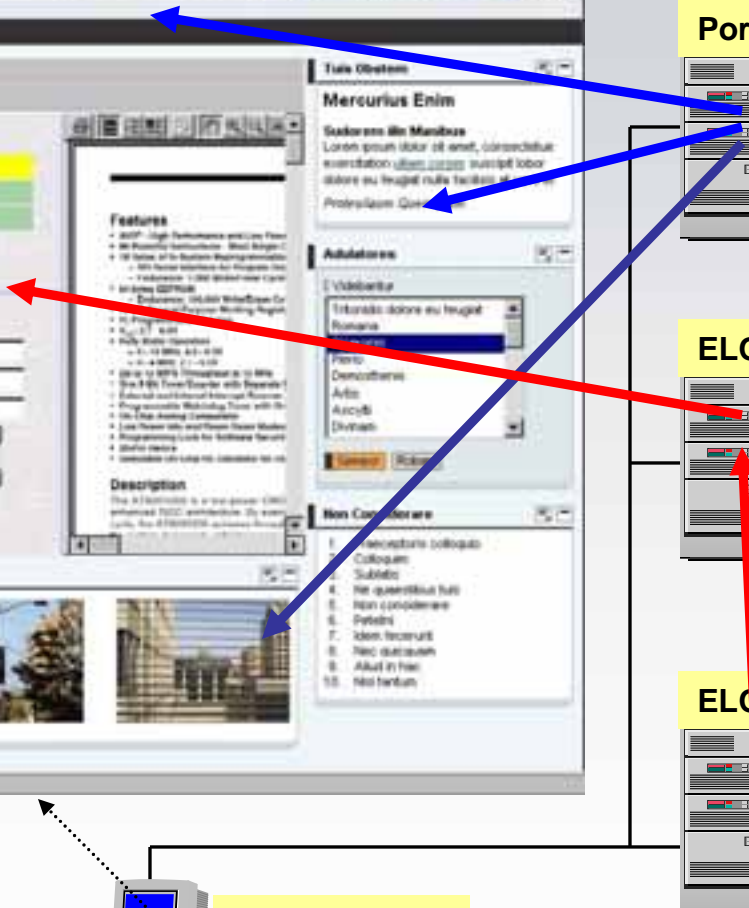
Por

ELO

ELO

Tuis Obstem

Mercurius Enim

Sudorem illo Manibus
Lorem ipsum dolor sit amet, consectetur exercitation ullam corper suscipit lobor dolore eu feugiat nulla facilisis at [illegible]
Protestiam Quo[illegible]

Adulatores

Videbantur
Tritonido dolore eu feugiat
Romana
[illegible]
Ferio
Demosthenis
Artis
Ascylti
Divinam

Non Considerare

1. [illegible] colloquio
2. Colloquim
3. Sublatis
4. Ne quaestibus fuit
5. Non considerare
6. Petelni
7. Idem fecerunt
8. Nec quisquam
9. Aliud in hac
10. Nisi tantum

Features

Description